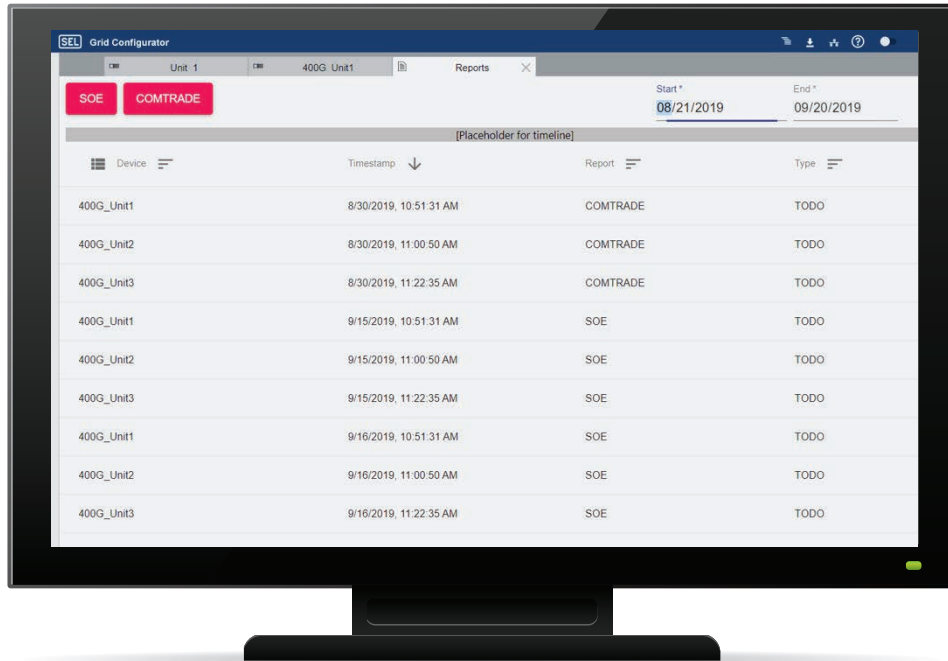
SEL Grid Configurator

Unit 1 | 400G Unit1 | Reports

SOE COMTRADE

Start*
08/21/2019

End*
09/20/2019

[Placeholder for timeline]

| Device | Timestamp | Report | Type |
|---|---|---|---|
| 400G_Unit1 | 8/30/2019, 10:51:31 AM | COMTRADE | TODO |
| 400G_Unit2 | 8/30/2019, 11:00:50 AM | COMTRADE | TODO |
| 400G_Unit3 | 8/30/2019, 11:22:35 AM | COMTRADE | TODO |
| 400G_Unit1 | 9/15/2019, 10:51:31 AM | SOE | TODO |
| 400G_Unit2 | 9/15/2019, 11:00:50 AM | SOE | TODO |
| 400G_Unit3 | 9/15/2019, 11:22:35 AM | SOE | TODO |
| 400G_Unit1 | 9/16/2019, 10:51:31 AM | SOE | TODO |
| 400G_Unit2 | 9/16/2019, 11:00:50 AM | SOE | TODO |
| 400G_Unit3 | 9/16/2019, 11:22:35 AM | SOE | TODO |